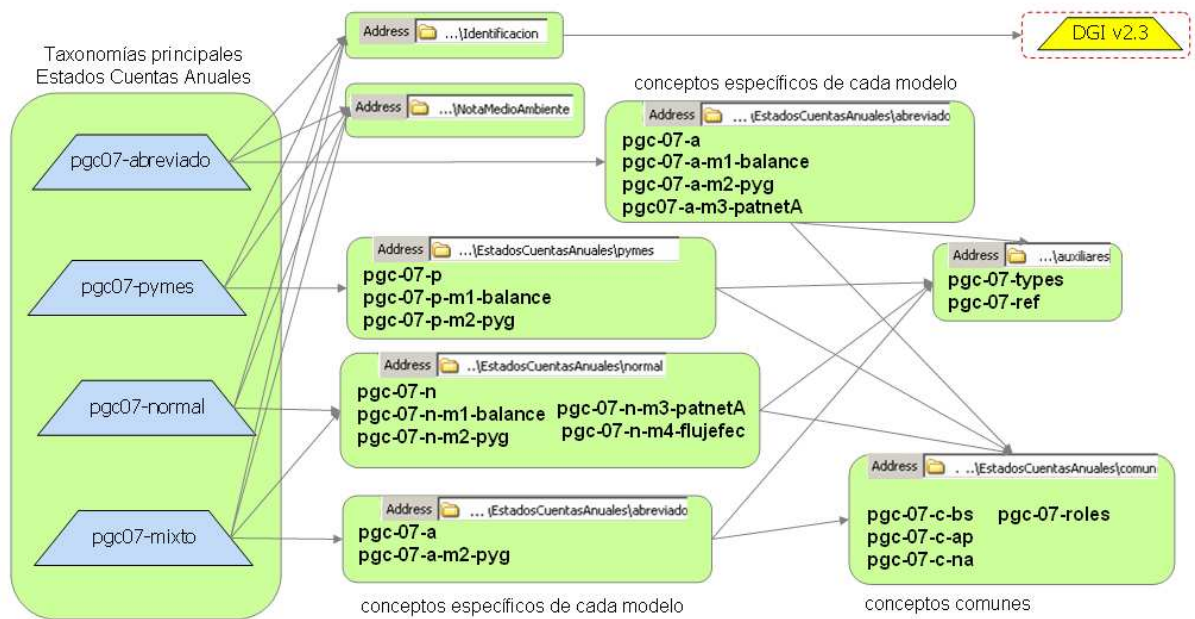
Taxonomías principales
Estados Cuentas Anuales

pgc07-abreviado

pgc07-pymes

pgc07-normal

pgc07-mixto

Address ...\Identificacion

DGI v2.3

Address ...\NotaMedioAmbiente

conceptos específicos de cada modelo

Address ... \EstadosCuentasAnuales\abreviado
pgc-07-a
pgc-07-a-m1-balance
pgc-07-a-m2-pyg
pgc07-a-m3-patnetA

Address ...\EstadosCuentasAnuales\pymes
pgc-07-p
pgc-07-p-m1-balance
pgc-07-p-m2-pyg

Address ...\auxiliares
pgc-07-types
pgc-07-ref

Address ..\EstadosCuentasAnuales\normal
pgc-07-n
pgc-07-n-m1-balance
pgc-07-n-m2-pyg
pgc-07-n-m3-patnetA
pgc-07-n-m4-flujefec

Address ... \EstadosCuentasAnuales\comun
pgc-07-c-bs
pgc-07-c-ap
pgc-07-c-na
pgc-07-roles

Address ... \EstadosCuentasAnuales\abreviado
pgc-07-a
pgc-07-a-m2-pyg

conceptos específicos de cada modelo

conceptos comunes